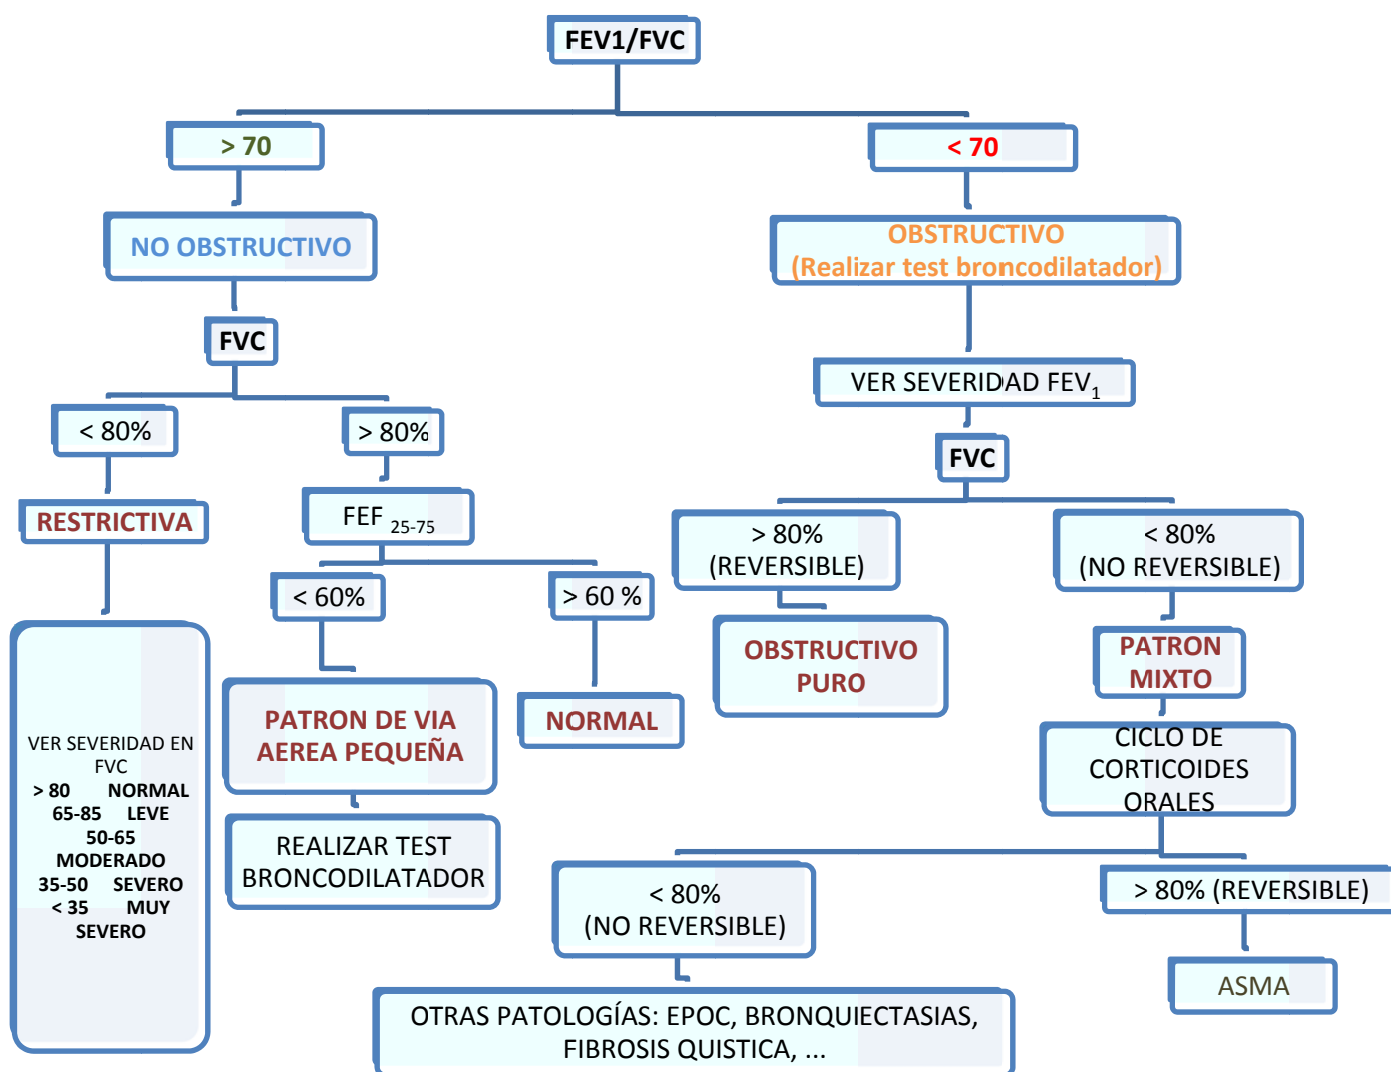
FEV1/FVC

> 70

NO OBSTRUCTIVO

FVC

< 80%

RESTRICTIVA

VER SEVERIDAD EN FVC
> 80 NORMAL
65-85 LEVE
50-65 MODERADO
35-50 SEVERO
< 35 MUY SEVERO

> 80%

FEF $_{25-75}$

< 60%

PATRON DE VIA AEREA PEQUEÑA

REALIZAR TEST BRONCODILATADOR

> 60 %

NORMAL

< 70

OBSTRUCTIVO
(Realizar test broncodilatador)

VER SEVERIDAD FEV$_1$

FVC

> 80%
(REVERSIBLE)

OBSTRUCTIVO PURO

< 80%
(NO REVERSIBLE)

PATRON MIXTO

CICLO DE CORTICOIDES ORALES

< 80%
(NO REVERSIBLE)

OTRAS PATOLOGÍAS: EPOC, BRONQUIECTASIAS, FIBROSIS QUISTICA, ...

> 80% (REVERSIBLE)

ASMA